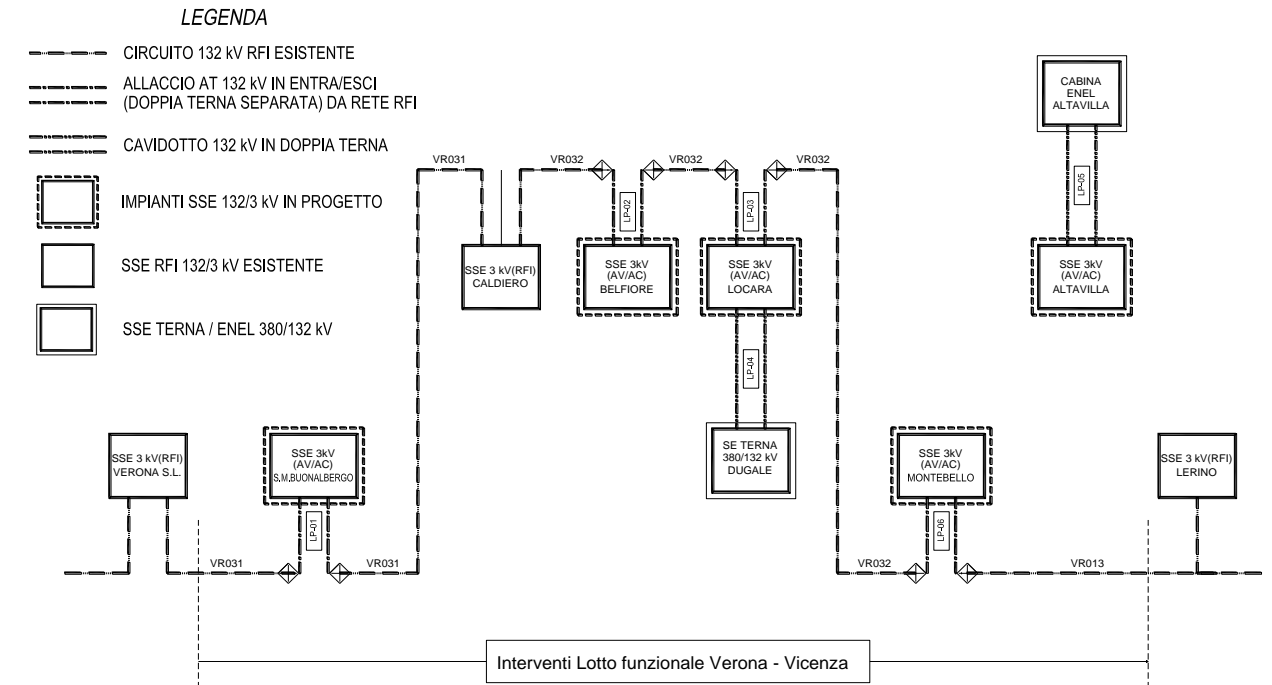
LEGENDA

CIRCUITO 132 kV RFI ESISTENTE

ALLACCIO AT 132 kV IN ENTRA/ESCI (DOPPIA TERNA SEPARATA) DA RETE RFI

CAVIDOTTO 132 kV IN DOPPIA TERNA

IMPIANTI SSE 132/3 kV IN PROGETTO

SSE RFI 132/3 kV ESISTENTE

SSE TERNA / ENEL 380/132 kV

CABINA ENEL ALTAVILLA

VR031

VR032

VR032

VR032

LP-02

LP-03

LP-05

SSE 3 kV(RFI) CALDIERO

SSE 3kV (AV/AC) BELFIORE

SSE 3kV (AV/AC) LOCARA

SSE 3kV (AV/AC) ALTAVILLA

LP-04

SSE 3 kV(RFI) VERONA S.L.

SSE 3kV (AV/AC) S.M.BUONALBERGO

SE TERNA 380/132 kV DUGALE

SSE 3kV (AV/AC) MONTEBELLO

SSE 3 kV(RFI) LERINO

LP-01

LP-06

VR031

VR031

VR032

VR013

Interventi Lotto funzionale Verona - Vicenza